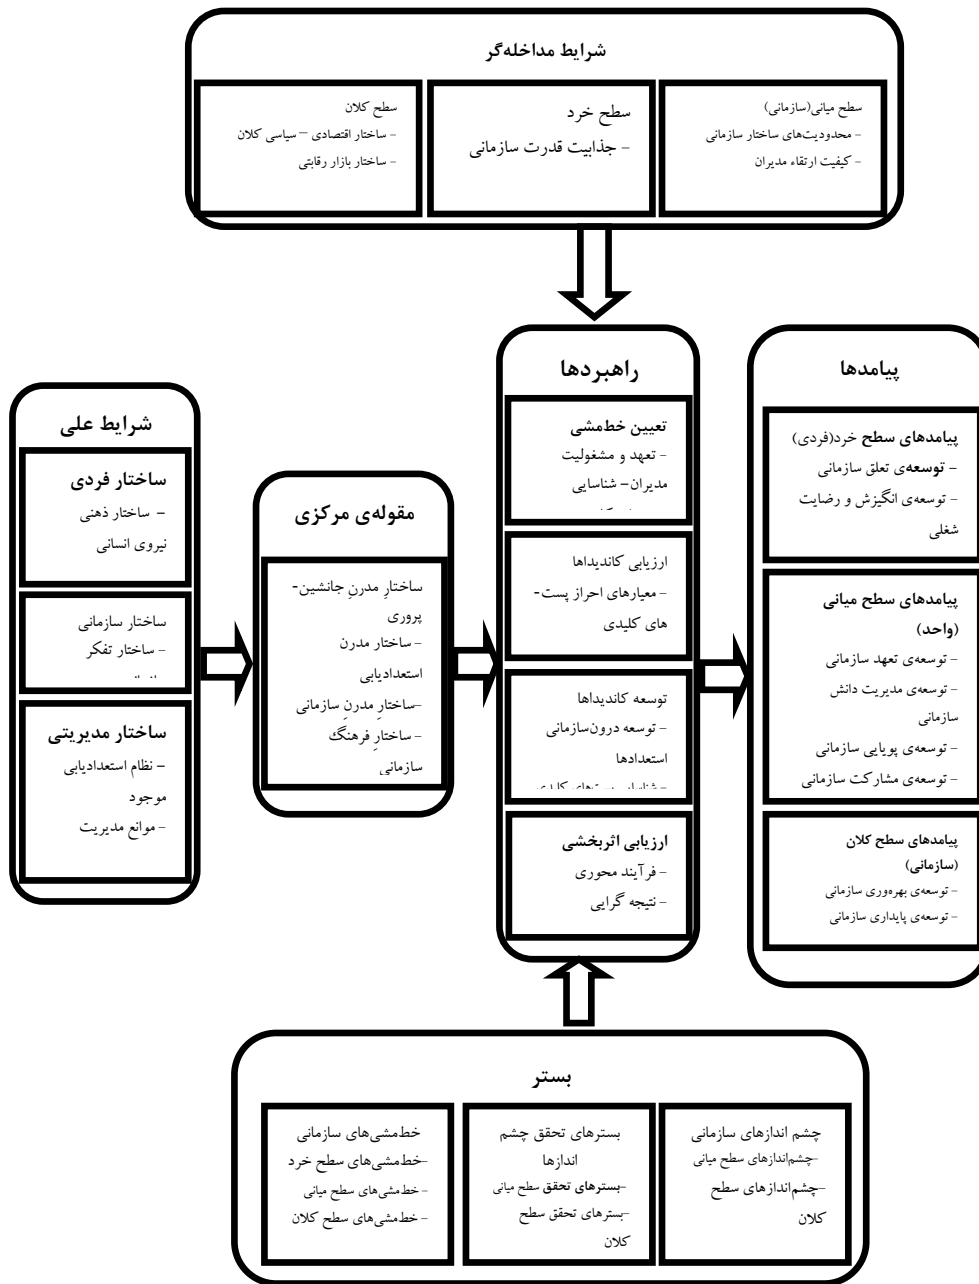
شرایط مداخله‌گر

سطح میانی(سازمانی)
– محدودیت‌های ساختار سازمانی
– کیفیت ارتقاء مدیران

سطح خرد
– جذابیت قدرت سازمانی

سطح کلان
– ساختار اقتصادی – سیاسی کلان
– ساختار بازار رقابتی

پیامدها

پیامدهای سطح خرد(فردی)
– توسعه‌ی تعلق سازمانی
– توسعه‌ی انگیزش و رضایت شغلی

پیامدهای سطح میانی (واحد)
– توسعه‌ی تعهد سازمانی
– توسعه‌ی مدیریت دانش سازمانی
– توسعه‌ی پویایی سازمانی
– توسعه‌ی مشارکت سازمانی

پیامدهای سطح کلان (سازمانی)
– توسعه‌ی بهره‌وری سازمانی
– توسعه‌ی پایداری سازمانی

راهبردها

تعیین خط‌مشی
– تعهد و مشغولیت مدیران– شناسایی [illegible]

ارزیابی کاندیداها
– معیارهای احراز پست‌های کلیدی

توسعه کاندیداها
– توسعه درون‌سازمانی استعدادها
– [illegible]

ارزیابی اثربخشی
– فرآیند محوری
– نتیجه گرایی

مقوله‌ی مرکزی

ساختارِ مدرنِ جانشین‌پروری
– ساختار مدرن استعدادیابی
–ساختارِ مدرنِ سازمانی
– ساختارِ فرهنگ سازمانی

شرایط علی

ساختار فردی
– ساختار ذهنی نیروی انسانی

ساختار سازمانی
– ساختار تفکر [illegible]

ساختار مدیریتی
– نظام استعدادیابی موجود
– موانع مدیریت

بستر

چشم اندازهای سازمانی
–چشم‌اندازهای سطح میانی
–چشم‌اندازهای سطح کلان

بسترهای تحقق چشم اندازها
–بسترهای تحقق سطح میانی
–بسترهای تحقق سطح کلان

خط‌مشی‌های سازمانی
–خط‌مشی‌های سطح خرد
– خط‌مشی‌های سطح میانی
– خط‌مشی‌های سطح کلان